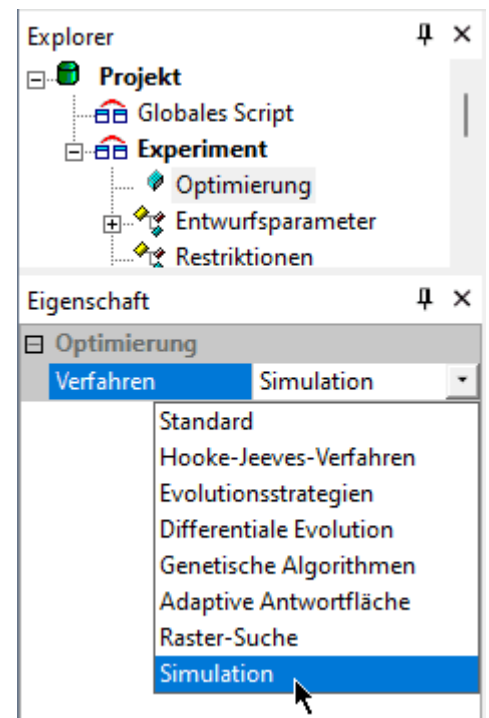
Explorer

Projekt

Globales Script

Experiment

Optimierung

Entwurfsparameter

Restriktionen

Eigenschaft

Optimierung

Verfahren | Simulation

Standard
Hooke-Jeeves-Verfahren
Evolutionsstrategien
Differentiale Evolution
Genetische Algorithmen
Adaptive Antwortfläche
Raster-Suche
Simulation